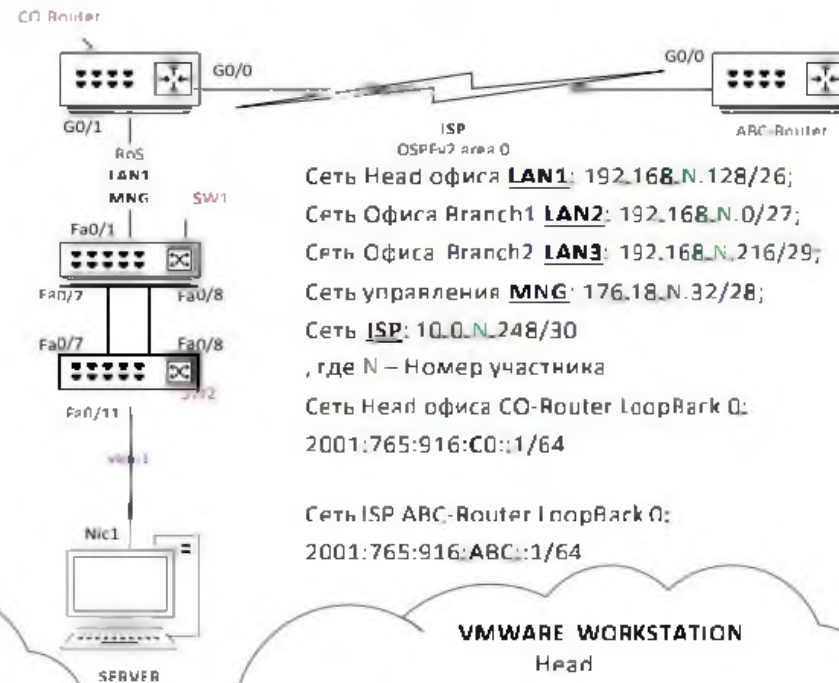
CO-Router

G0/0

G0/0

G0/1

ISP
OSPFv2 area 0

ABC-Router

RoS
LAN1
MNG

SW1

Fa0/1

Fa0/7

Fa0/8

Fa0/7

Fa0/8

SW2

Fa0/11

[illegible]

Nic1

SERVER

Сеть Head офиса LAN1: 192.168.N.128/26;

Сеть Офиса Branch1 LAN2: 192.168.N.0/27;

Сеть Офиса Branch2 LAN3: 192.168.N.216/29;

Сеть управления MNG: 176.18.N.32/28;

Сеть ISP: 10.0.N.248/30

, где N – Номер участника

Сеть Head офиса CO-Router LoopBack 0:
2001:765:916:C0::1/64

Сеть ISP ABC-Router LoopBack 0:
2001:765:916:ABC::1/64

VMWARE WORKSTATION
Head